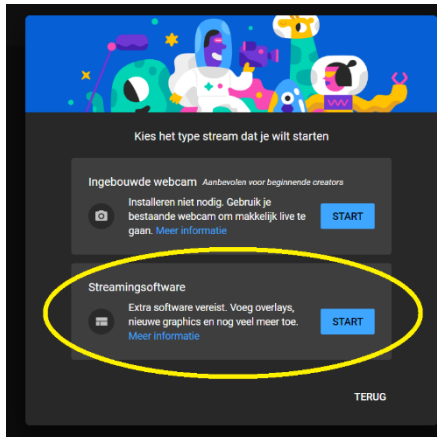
Kies het type stream dat je wilt starten

Ingebouwde webcam Aanbevolen voor beginnende creators

Installeren niet nodig. Gebruik je bestaande webcam om makkelijk live te gaan. Meer informatie

START

Streamingsoftware

Extra software vereist. Voeg overlays, nieuwe graphics en nog veel meer toe. Meer informatie

START

TERUG